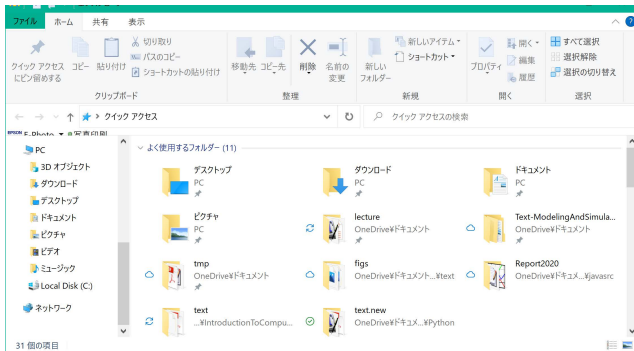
ファイル ホーム 共有 表示

クイック アクセスにピン留めする コピー 貼り付け 切り取り パスのコピー ショートカットの貼り付け
クリップボード

移動先 コピー先 削除 名前の変更
整理

新しいフォルダー 新しいアイテム ショートカット
新規

プロパティ 開く 編集 履歴
開く

すべて選択 選択解除 選択の切り替え
選択

← → ↑ > クイック アクセス
クイック アクセスの検索

EPSON E-Photo ▾ #写真印刷

PC
3D オブジェクト
ダウンロード
デスクトップ
ドキュメント
ピクチャ
ビデオ
ミュージック
Local Disk (C:)
ネットワーク

よく使用するフォルダー (11)

デスクトップ
PC

ダウンロード
PC

ドキュメント
PC

ピクチャ
PC

lecture
OneDrive¥ドキュメント

Text-ModelingAndSimula...
OneDrive¥ドキュメント

tmp
OneDrive¥ドキュメント

figs
OneDrive¥ドキュメ...¥text

Report2020
OneDrive¥ドキュメ...¥javasrc

text
...¥IntroductionToCompu...

text.new
OneDrive¥ドキュメ...¥Python

31 個の項目